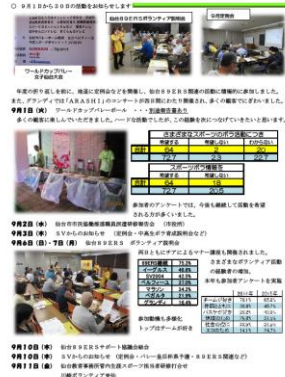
○ 9月1日から30日の活動をお知らせします

仙台89ERSボランティア説明会

ワールドカップバレー 正子会場見学

年度の折り返しを前に、地道に定例会などを開催し、仙台89ERS関連の活動に積極的に参加しました。また、グランディでは「ARASHI」のコンサートが昨日同日にわたり開催され、多くの観客でにぎわいました。

9月1日（木）　ワールドカップバレーボール・・・

多くの観客に楽しんでいただきました。ハーフの活動でしたが、この経験を次につなげていきたいと思います。

さまざまなスポーツのボラ活動につき

| | 関連 | 参加 | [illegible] |
|---|---|---|---|
| 活動 | 64 | 2 | 30 |
| % | 72.7 | 2.3 | 24.7 |

スポーツボラ参加を

| | 関連 | 参加 | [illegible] |
|---|---|---|---|
| 活動 | 64 | 18 | |
| % | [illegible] | 22.7 | |

参加者のアンケートでは、今後も継続して活動を希望される方が多いようでした。

9月2日（金）　仙台市市民協働推進課健康推進事業協力会（市役所）

9月3日（土）　SVからのお知らせ（定例会・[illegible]）

9月6日（日）・7日（月）　仙台89ERS　ボランティア説明会

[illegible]

| | | |
|---|---|---|
| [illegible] | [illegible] | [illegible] |
| イーグルス | 46.6% | |
| ベガルタ | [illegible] | |
| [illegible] | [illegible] | |
| マリンズ | 14.1% | |
| ベガルタ | 21.0% | |
| その他 | 1.4% | |

参加動機も多様化

トップはチームが好き

9月10日（木）　仙台89ERSサポート協議会総会

9月10日（木）　SVからのお知らせ（定例会・バレー全日本男子線・89ERS関連など）

9月11日（金）　仙台教育事業所管内生涯スポーツ指導者研修打合せ